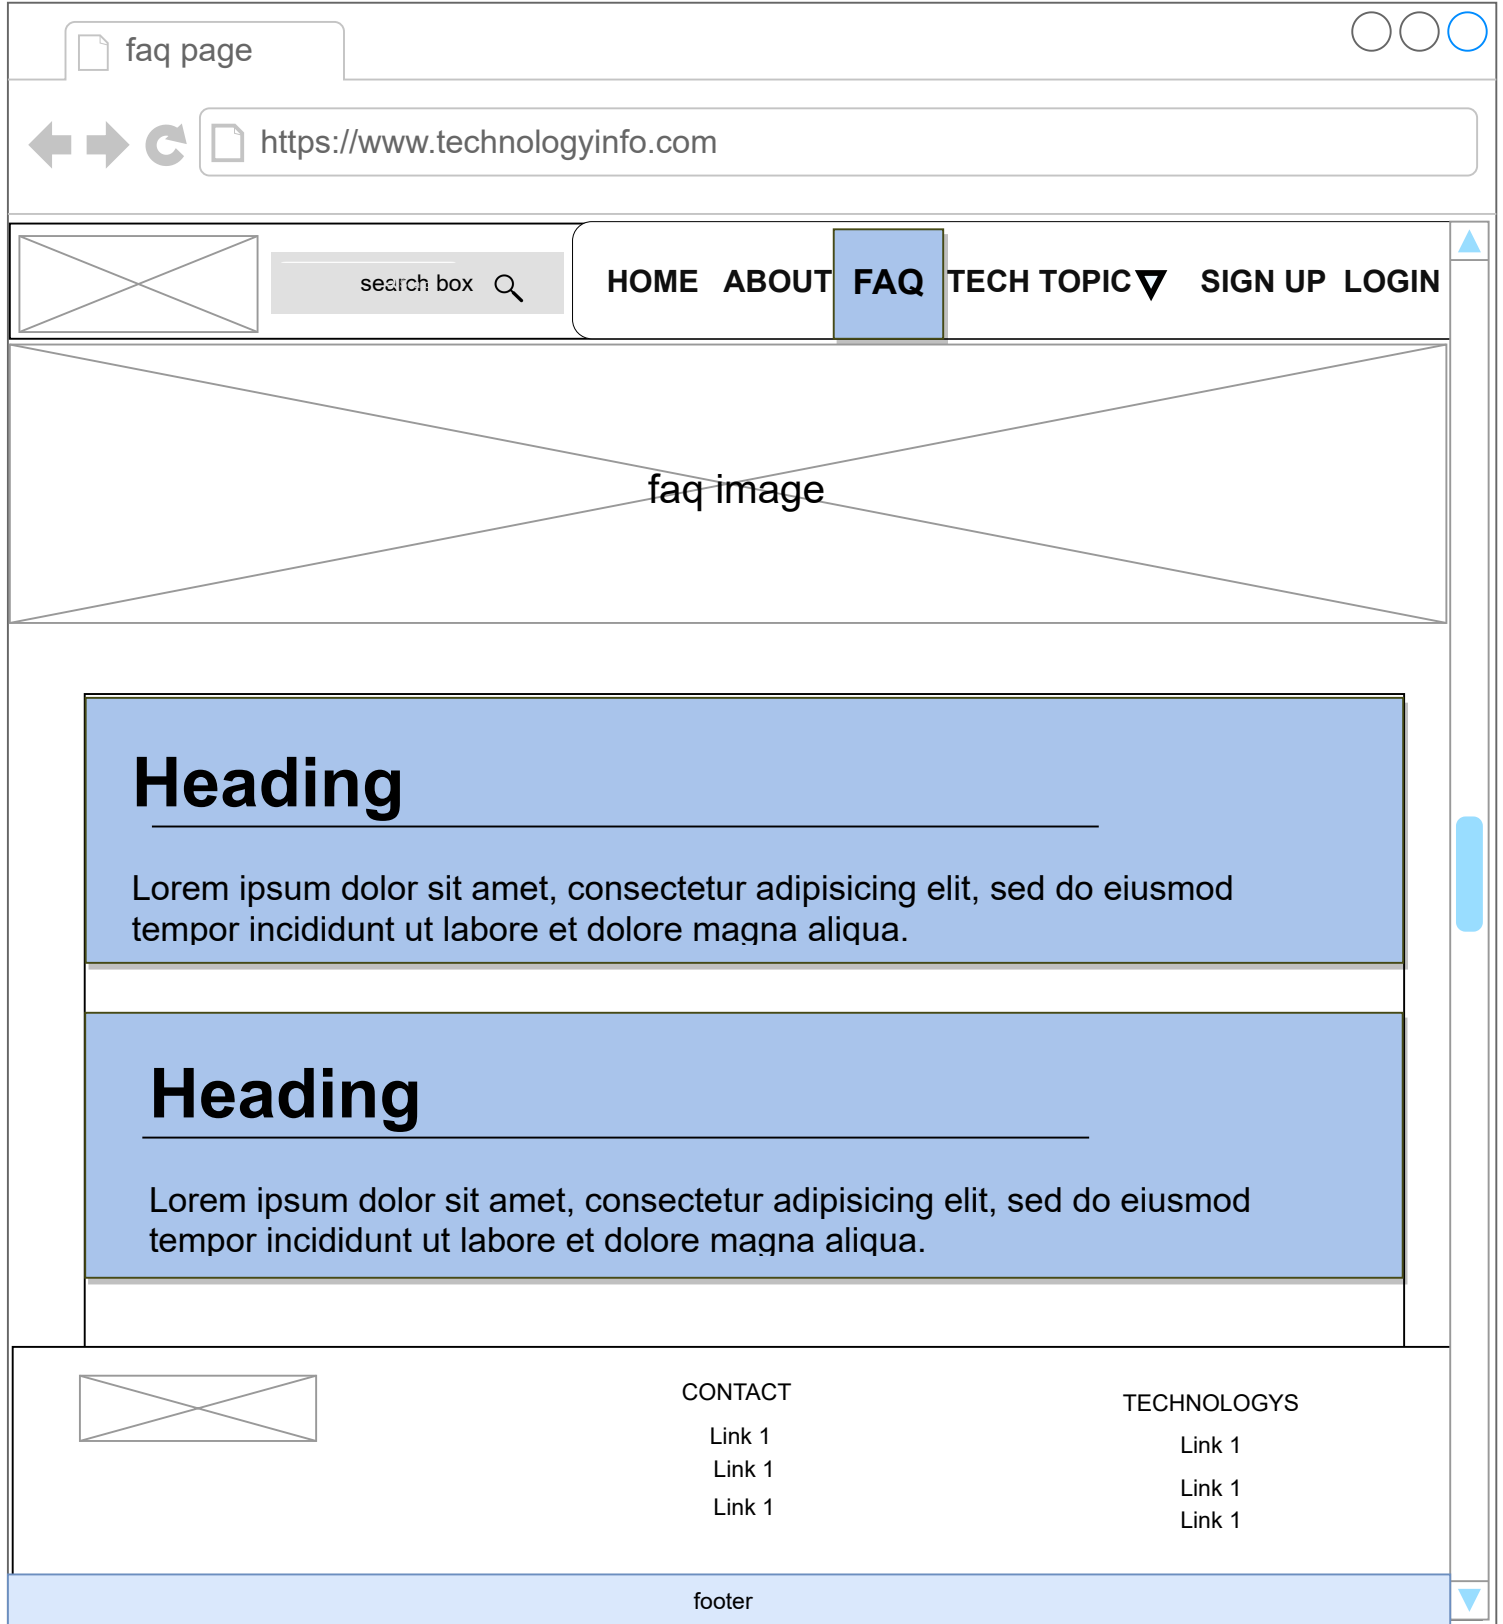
faq page

https://www.technologyinfo.com

search box

HOME ABOUT FAQ TECH TOPIC SIGN UP LOGIN

faq image

Heading

Lorem ipsum dolor sit amet, consectetur adipisicing elit, sed do eiusmod tempor incididunt ut labore et dolore magna aliqua.

Heading

Lorem ipsum dolor sit amet, consectetur adipisicing elit, sed do eiusmod tempor incididunt ut labore et dolore magna aliqua.

CONTACT

Link 1
Link 1
Link 1

TECHNOLOGYS

Link 1
Link 1
Link 1

footer